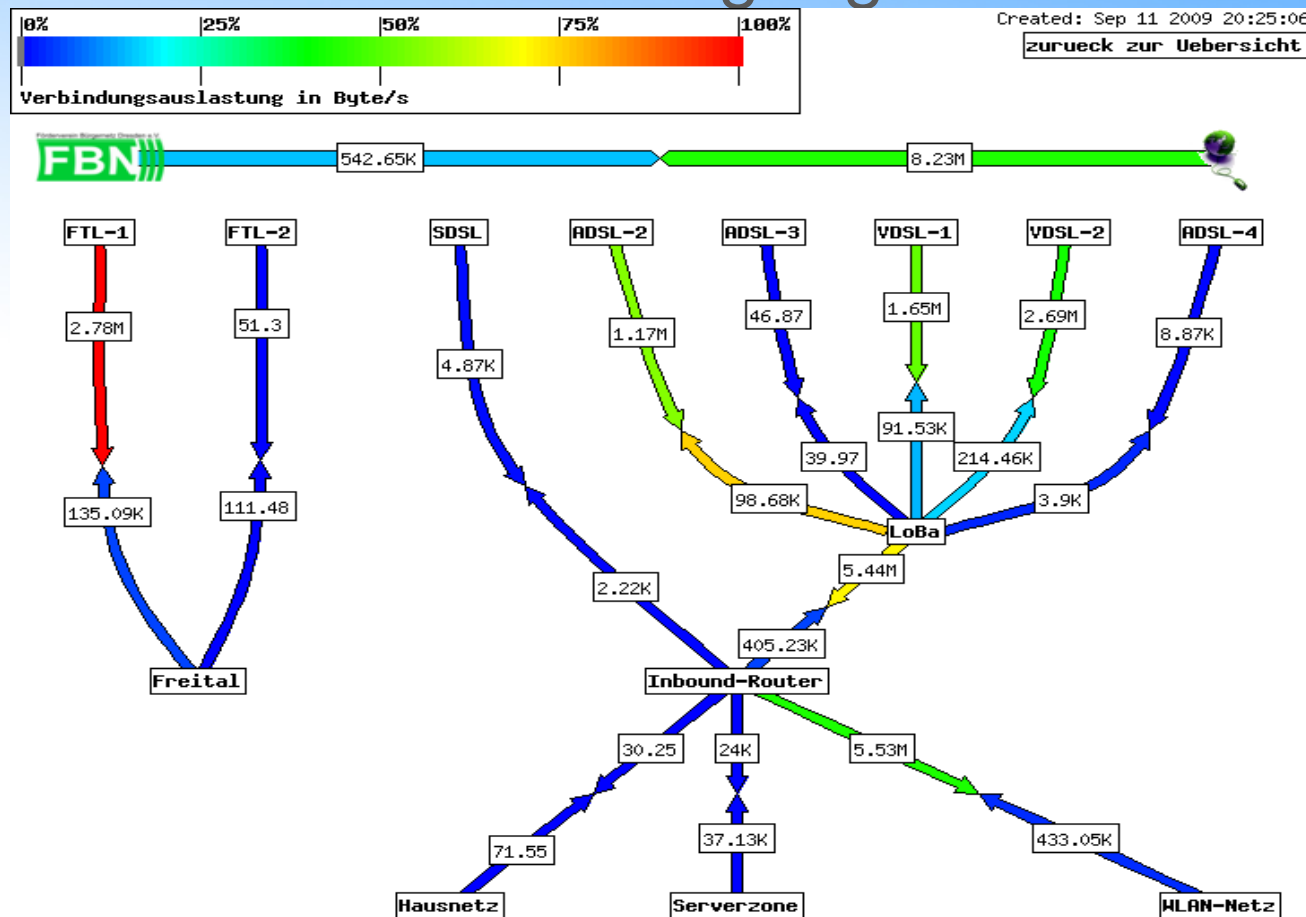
0%
25%
50%
75%
100%
Verbindungsauslastung in Byte/s

Created: Sep 11 2009 20:25:06
zurueck zur Uebersicht

Förderverein Bürgernetz Dresden e.V.
FBN
542.65K
8.23M

FTL-1
FTL-2
SDSL
ADSL-2
ADSL-3
VDSL-1
VDSL-2
ADSL-4

2.78M
51.3
4.87K
1.17M
46.87
1.65M
2.69M
8.87K

91.53K
39.97
214.46K
98.68K
3.9K
135.09K
111.48
LoBa
5.44M
2.22K
405.23K

Freital
Inbound-Router

30.25
24K
5.53M
71.55
37.13K
433.05K

Hausnetz
Serverzone
WLAN-Netz